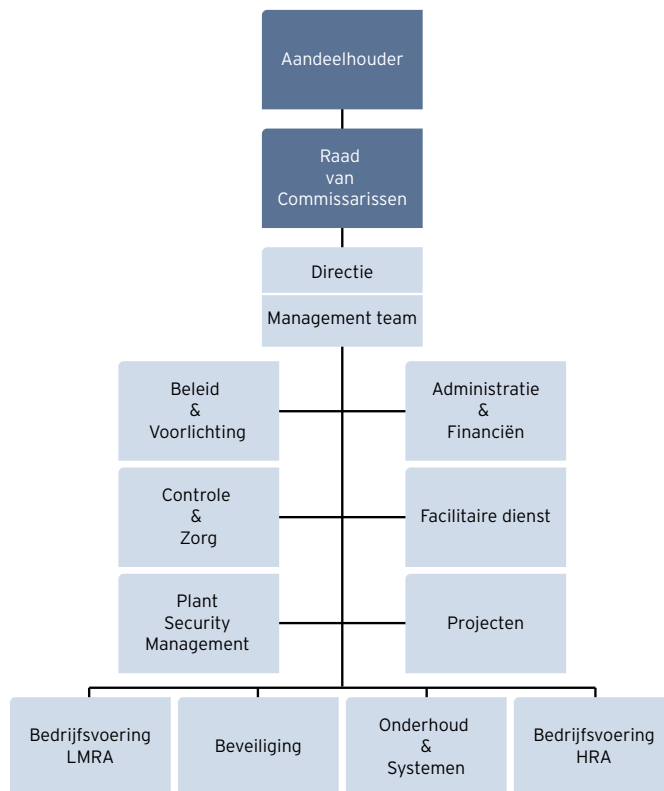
Aandeelhouder

Raad van Commissarissen

Directie

Management team

Beleid & Voorlichting

Administratie & Financiën

Controle & Zorg

Facilitaire dienst

Plant Security Management

Projecten

Bedrijfsvoering LMRA

Beveiliging

Onderhoud & Systemen

Bedrijfsvoering HRA